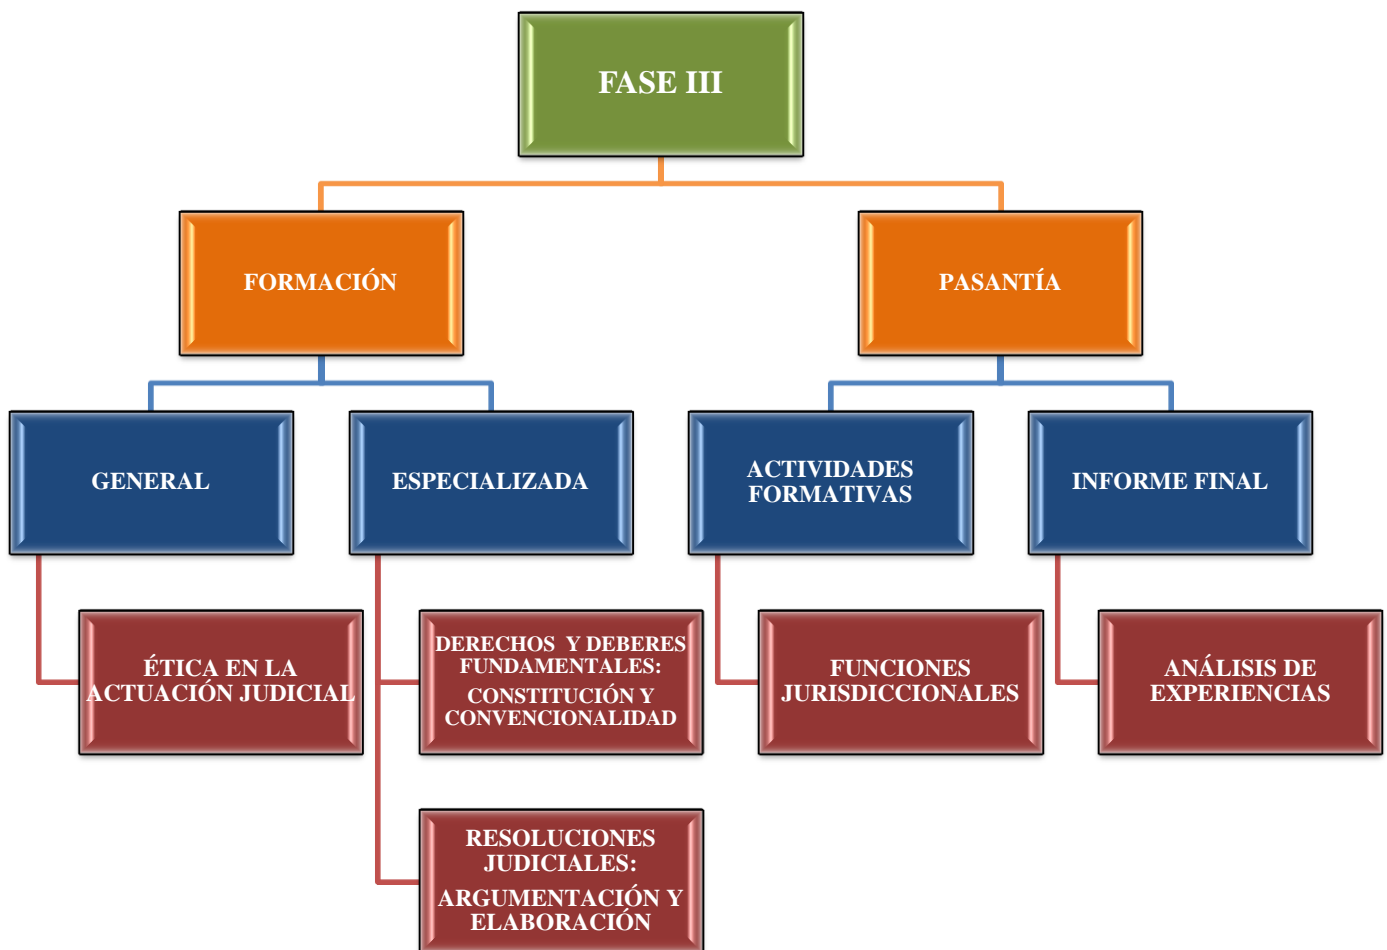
FASE III

FORMACIÓN

PASANTÍA

GENERAL

ESPECIALIZADA

ACTIVIDADES FORMATIVAS

INFORME FINAL

ÉTICA EN LA ACTUACIÓN JUDICIAL

DERECHOS Y DEBERES FUNDAMENTALES: CONSTITUCIÓN Y CONVENCIONALIDAD

FUNCIONES JURISDICCIONALES

ANÁLISIS DE EXPERIENCIAS

RESOLUCIONES JUDICIALES: ARGUMENTACIÓN Y ELABORACIÓN